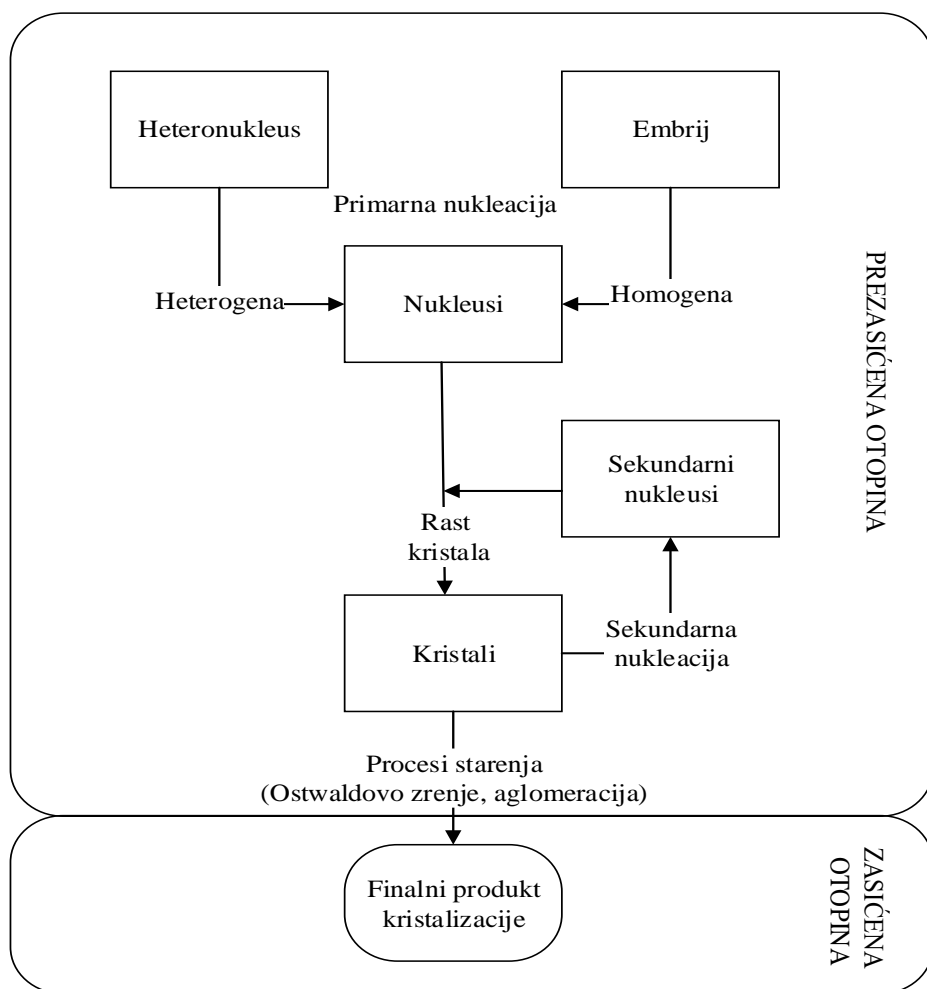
Heteronukleus

Embrij

Primarna nukleacija

Heterogena

Nukleusi

Homogena

PREZASIĆENA OTOPINA

Sekundarni nukleusi

Rast kristala

Kristali

Sekundarna nukleacija

Procesi starenja (Ostwaldovo zrenje, aglomeracija)

Finalni produkt kristalizacije

ZASIĆENA OTOPINA